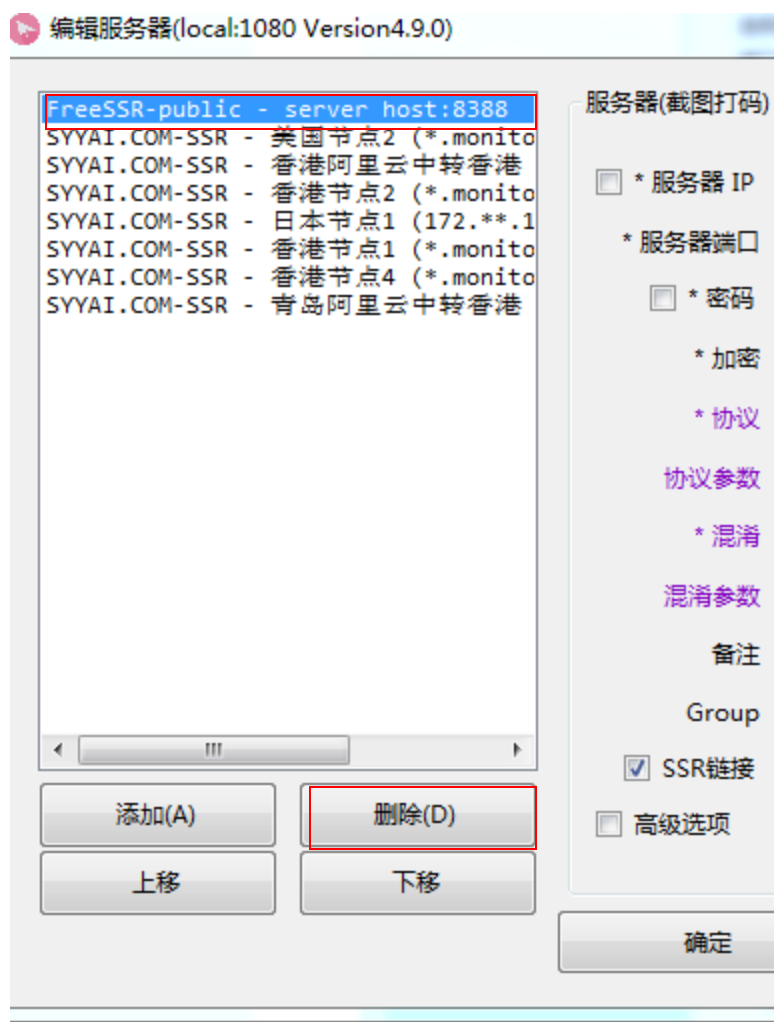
编辑服务器(local:1080 Version4.9.0)

FreeSSR-public - server host:8388
SYYAI.COM-SSR - 美国节点2 (*.monito
SYYAI.COM-SSR - 香港阿里云中转香港
SYYAI.COM-SSR - 香港节点2 (*.monito
SYYAI.COM-SSR - 日本节点1 (172.**.1
SYYAI.COM-SSR - 香港节点1 (*.monito
SYYAI.COM-SSR - 香港节点4 (*.monito
SYYAI.COM-SSR - 青岛阿里云中转香港

III

添加(A)
删除(D)
上移
下移

服务器(截图打码)
* 服务器 IP
* 服务器端口
* 密码
* 加密
* 协议
协议参数
* 混淆
混淆参数
备注
Group
SSR链接
高级选项

确定